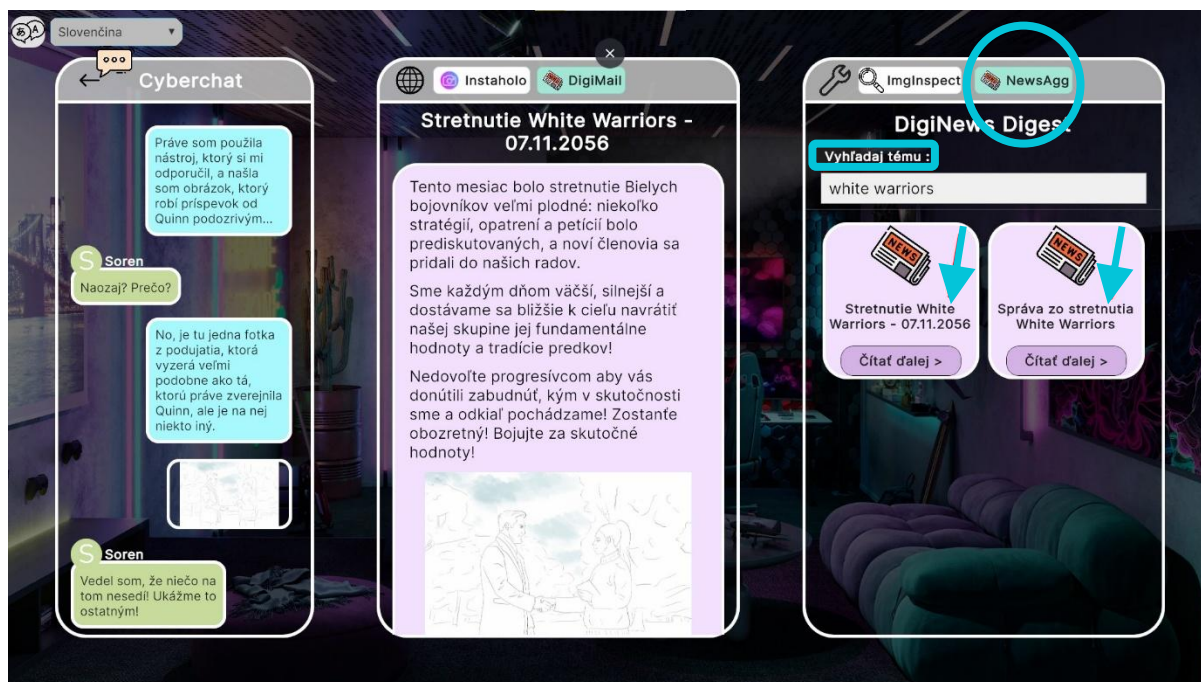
Slovenčina

Cyberchat

Práve som použila nástroj, ktorý si mi odporučil, a našla som obrázok, ktorý robí príspevok od Quinn podozrivým...

Soren
Naozaj? Prečo?

No, je tu jedna fotka z podujatia, ktorá vyzerá veľmi podobne ako tá, ktorú práve zverejnila Quinn, ale je na nej niekto iný.

Soren
Vedel som, že niečo na tom nesedí! Ukážme to ostatným!

Instaholo
DigiMail

Stretnutie White Warriors - 07.11.2056

Tento mesiac bolo stretnutie Bielych bojovníkov veľmi plodné: niekoľko stratégií, opatrení a petícií bolo prediskutovaných, a noví členovia sa pridali do našich radov.

Sme každým dňom väčší, silnejší a dostávame sa bližšie k cieľu navrátiť našej skupine jej fundamentálne hodnoty a tradície predkov!

Nedovoľte progresívcom aby vás donútili zabudnúť, kým v skutočnosti sme a odkiaľ pochádzame! Zostaňte obozretný! Bojujte za skutočné hodnoty!

ImgInspect
NewsAgg

DigiNews Digest

Vyhľadaj tému :

white warriors

NEWS
Stretnutie White Warriors - 07.11.2056
Čítať ďalej >

NEWS
Správa zo stretnutia White Warriors
Čítať ďalej >